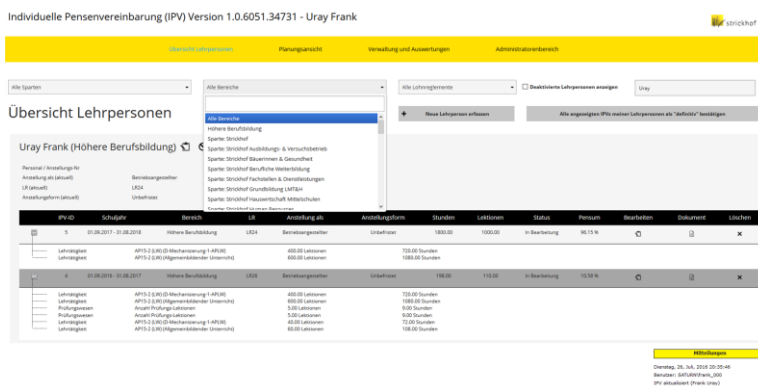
Individuelle Pensenvereinbarung (IPV) Version 1.0.6051.34731 - Uray Frank

strickhof

Übersicht Lehrpersonen | Planungsansicht | Verwaltung und Auswertungen | Administratorenbereich

Alle Sparten

Alle Bereiche

Alle Lohnreglemente

Deaktivierte Lehrpersonen anzeigen

Uray

Übersicht Lehrpersonen

Alle Bereiche
Höhere Berufsbildung
Sparte: Strickhof
Sparte: Strickhof Ausbildungs- & Versuchsbetrieb
Sparte: Strickhof Bäuerinnen & Gesundheit
Sparte: Strickhof Berufliche Weiterbildung
Sparte: Strickhof Fachstellen & Dienstleistungen
Sparte: Strickhof Grundbildung LMT&H
Sparte: Strickhof Hauswirtschaft Mittelschulen
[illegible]

Neue Lehrperson erfassen

Alle angezeigten IPVs meiner Lehrpersonen als "definitiv" bestätigen

Uray Frank (Höhere Berufsbildung)

Personal / Anstellungs-Nr
Anstellung als (aktuell) Betriebsangestellter
LR (aktuell) LR24
Anstellungsform (aktuell) Unbefristet

| | IPV-ID | Schuljahr | Bereich | LR | Anstellung als | Anstellungsform | Stunden | Lektionen | Status | Pensum | Bearbeiten | Dokument | Löschen |
|---|---|---|---|---|---|---|---|---|---|---|---|---|---|
| | 5 | 01.08.2017 - 31.08.2018 | Höhere Berufsbildung | LR24 | Betriebsangestellter | Unbefristet | 1800.00 | 1000.00 | In Bearbeitung | 96.15 % | | | ✕ |
| | Lehrtätigkeit | | API5-2 (LW) (D-Mechanisierung-1-APUW) | | 400.00 Lektionen | | 720.00 Stunden | | | | | | |
| | Lehrtätigkeit | | API5-2 (LW) (Allgemeinbildender Unterricht) | | 600.00 Lektionen | | 1080.00 Stunden | | | | | | |
| | 4 | 01.08.2016 - 31.08.2017 | Höhere Berufsbildung | LR20 | Betriebsangestellter | Unbefristet | 198.00 | 110.00 | In Bearbeitung | 10.59 % | | | ✕ |
| | Lehrtätigkeit | | API5-2 (LW) (D-Mechanisierung-1-APUW) | | 400.00 Lektionen | | 720.00 Stunden | | | | | | |
| | Lehrtätigkeit | | API5-2 (LW) (Allgemeinbildender Unterricht) | | 600.00 Lektionen | | 1080.00 Stunden | | | | | | |
| | Prüfungswesen | | Anzahl Prüfungs-Lektionen | | 5.00 Lektionen | | 9.00 Stunden | | | | | | |
| | Prüfungswesen | | Anzahl Prüfungs-Lektionen | | 5.00 Lektionen | | 9.00 Stunden | | | | | | |
| | Lehrtätigkeit | | API5-2 (LW) (D-Mechanisierung-1-APUW) | | 40.00 Lektionen | | 72.00 Stunden | | | | | | |
| | Lehrtätigkeit | | API5-2 (LW) (Allgemeinbildender Unterricht) | | 60.00 Lektionen | | 108.00 Stunden | | | | | | |

Mitteilungen

Dienstag, 26. Juli, 2016 20:35:46
Benutzer: SATURN\frank_000
IPV aktualisiert (Frank Uray)